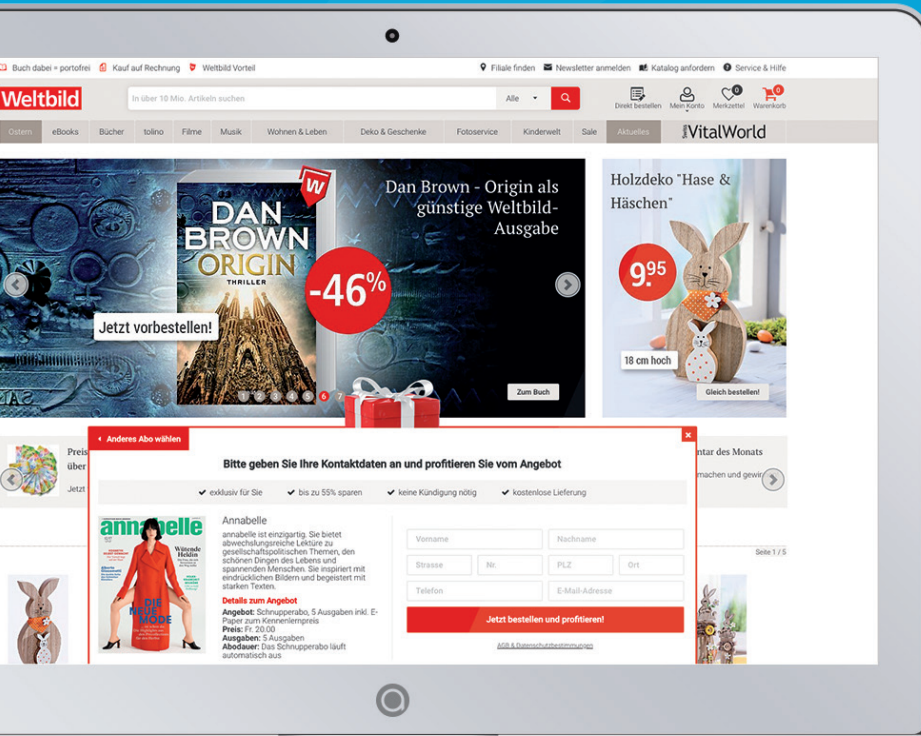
Buch dabei = portofrei   Kauf auf Rechnung   Weltbild Vorteil   Filiale finden   Newsletter anmelden   Katalog anfordern   Service & Hilfe

Weltbild   In über 10 Mio. Artikeln suchen   Alle   Direkt bestellen   Mein Konto   Merkzettel   Warenkorb

Ostern   eBooks   Bücher   tolino   Filme   Musik   Wohnen & Leben   Deko & Geschenke   Fotoservice   Kinderwelt   Sale   Aktuelles   VitalWorld

DAN BROWN ORIGIN THRILLER

Dan Brown - Origin als günstige Weltbild-Ausgabe

-46%

Jetzt vorbestellen!

Zum Buch

Holzdeko "Hase & Häschen"

9.95

18 cm hoch

Gleich bestellen!

Preis über

Jetzt

ntar des Monats

machen und gewi

Anderes Abo wählen

Bitte geben Sie Ihre Kontaktdaten an und profitieren Sie vom Angebot

✔ exklusiv für Sie   ✔ bis zu 55% sparen   ✔ keine Kündigung nötig   ✔ kostenlose Lieferung

annabelle

Annabelle

annabelle ist einzigartig. Sie bietet abwechslungsreiche Lektüre zu gesellschaftspolitischen Themen, den schönen Dingen des Lebens und spannenden Menschen. Sie inspiriert mit eindrücklichen Bildern und begeistert mit starken Texten.

Details zum Angebot

Angebot: Schnupperabo, 5 Ausgaben inkl. E-Paper zum Kennenlernpreis
Preis: Fr. 20.00
Ausgaben: 5 Ausgaben
Abodauer: Das Schnupperabo läuft automatisch aus

Vorname   Nachname
Strasse   Nr.   PLZ   Ort
Telefon   E-Mail-Adresse

Jetzt bestellen und profitieren!

AGB & Datenschutzbestimmungen

Seite 1 / 5